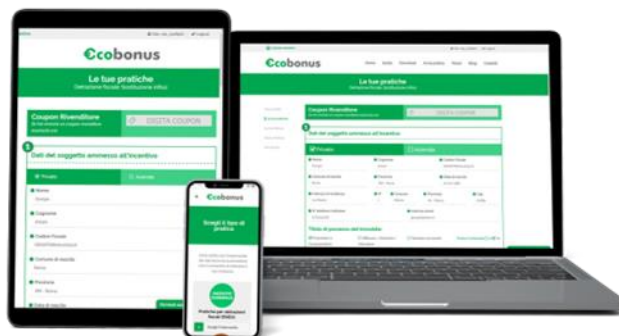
Ecobonus

Le tue pratiche

Coupon Rivenditore

DIGITA COUPON

Dati del soggetto ammesso all'incentivo

Privato

Azienda

Nome

Cognome

Codice Fiscale

Comune di nascita

Provincia

Data di nascita

Ecobonus

Le tue pratiche

Coupon Rivenditore

DIGITA COUPON

Dati del soggetto ammesso all'incentivo

Privato

Azienda

Ecobonus

Scegli il tipo di pratica